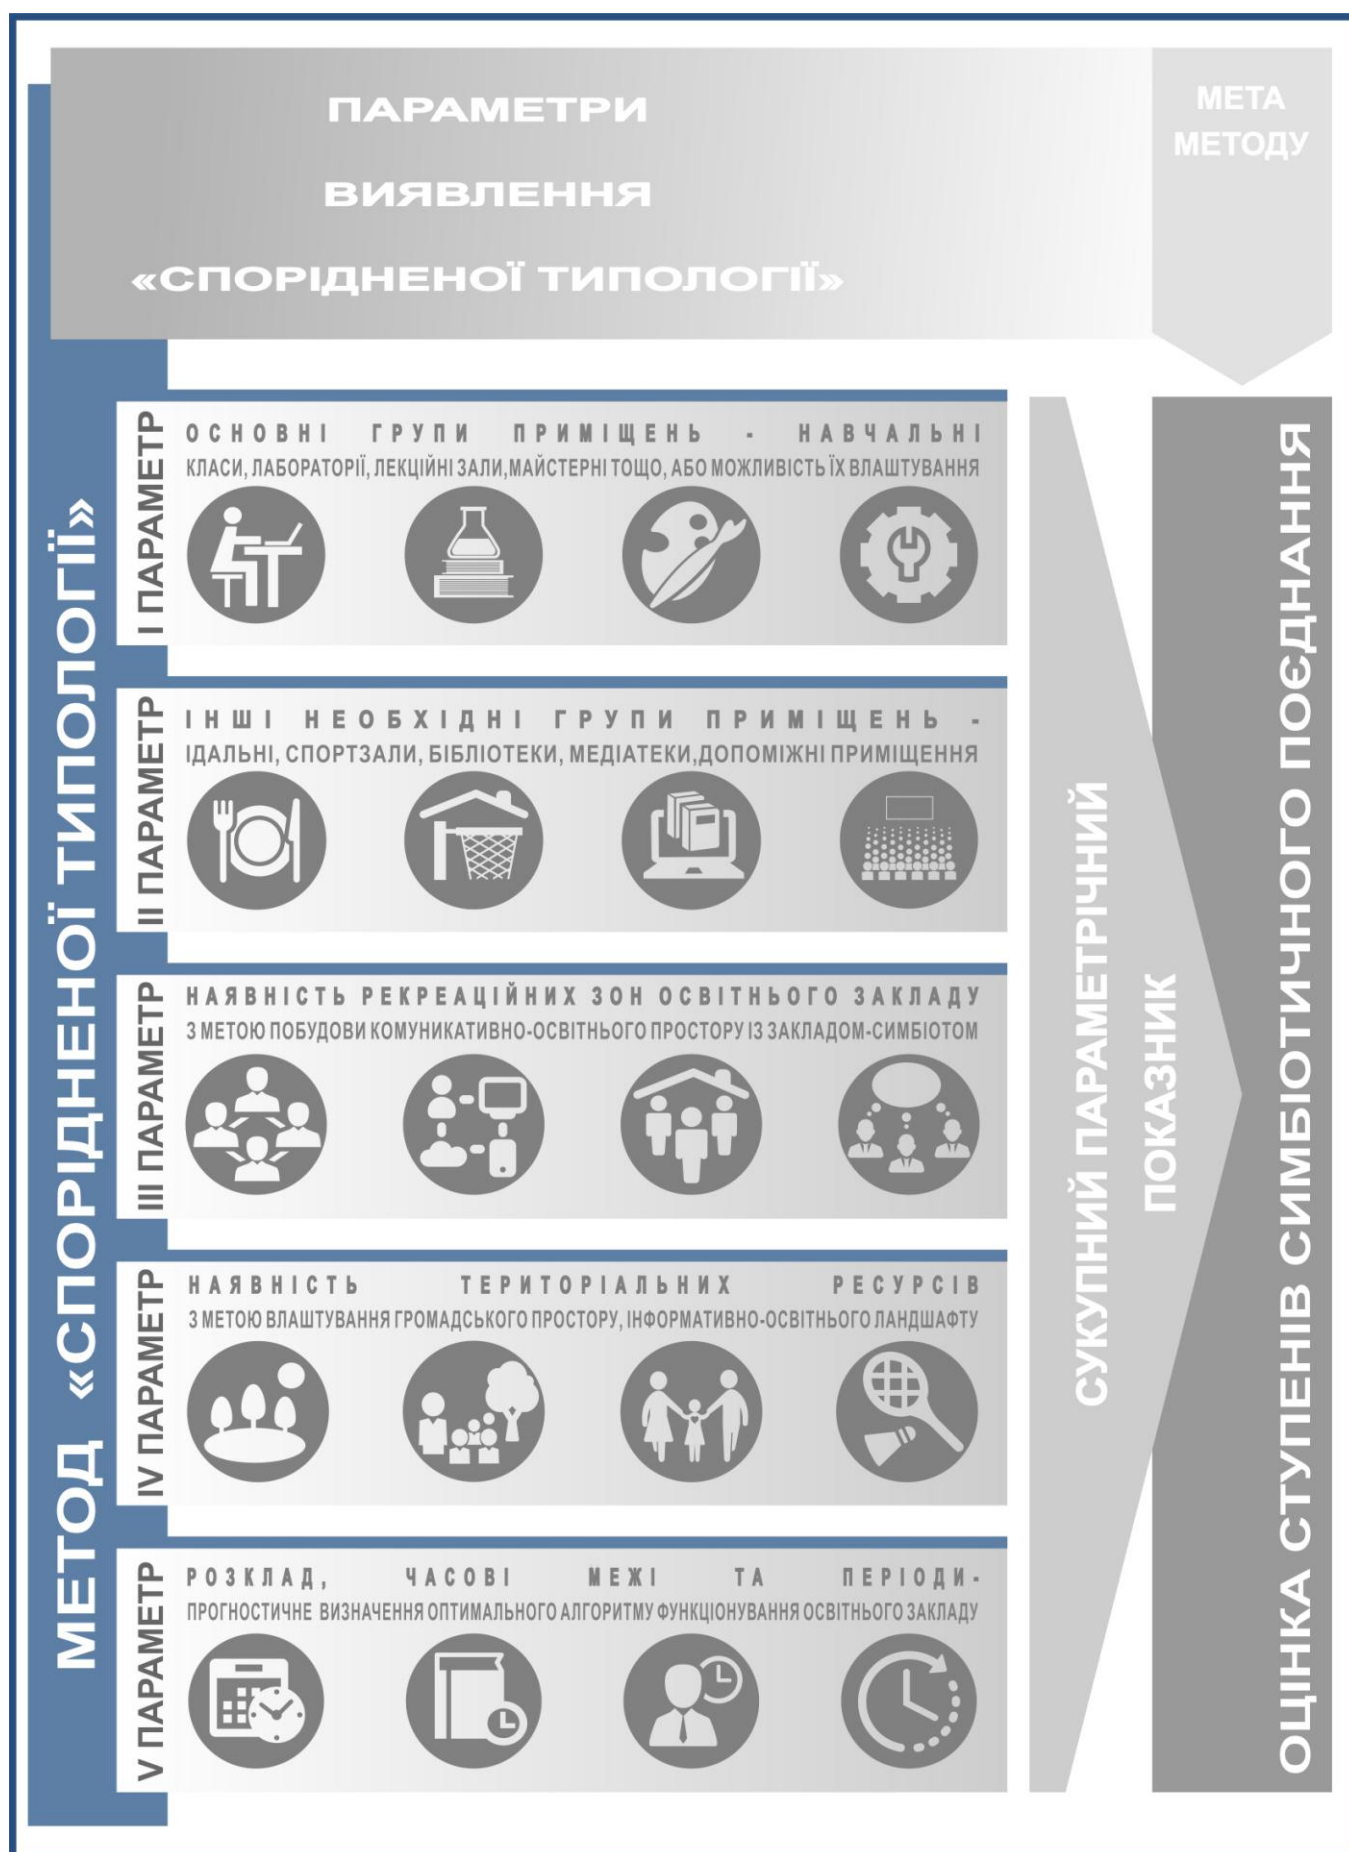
ПАРАМЕТРИ
ВИЯВЛЕННЯ
«СПОРІДНЕНОЇ ТИПОЛОГІЇ»

МЕТА МЕТОДУ

МЕТОД «СПОРІДНЕНОЇ ТИПОЛОГІЇ»

I ПАРАМЕТР
ОСНОВНІ ГРУПИ ПРИМІЩЕНЬ - НАВЧАЛЬНІ КЛАСИ, ЛАБОРАТОРІЇ, ЛЕКЦІЙНІ ЗАЛИ, МАЙСТЕРНІ ТОЩО, АБО МОЖЛИВІСТЬ ЇХ ВЛАШТУВАННЯ

II ПАРАМЕТР
ІНШІ НЕОБХІДНІ ГРУПИ ПРИМІЩЕНЬ - ЇДАЛЬНІ, СПОРТЗАЛИ, БІБЛІОТЕКИ, МЕДІАТЕКИ, ДОПОМІЖНІ ПРИМІЩЕННЯ

III ПАРАМЕТР
НАЯВНІСТЬ РЕКРЕАЦІЙНИХ ЗОН ОСВІТНЬОГО ЗАКЛАДУ З МЕТОЮ ПОБУДОВИ КОМУНИКАТИВНО-ОСВІТНЬОГО ПРОСТОРУ ІЗ ЗАКЛАДОМ-СИМБІОТОМ

IV ПАРАМЕТР
НАЯВНІСТЬ ТЕРИТОРІАЛЬНИХ РЕСУРСІВ З МЕТОЮ ВЛАШТУВАННЯ ГРОМАДСЬКОГО ПРОСТОРУ, ІНФОРМАТИВНО-ОСВІТНЬОГО ЛАНДШАФТУ

V ПАРАМЕТР
РОЗКЛАД, ЧАСОВІ МЕЖІ ТА ПЕРІОДИ - ПРОГНОСТИЧНЕ ВИЗНАЧЕННЯ ОПТИМАЛЬНОГО АЛГОРИТМУ ФУНКЦІОНУВАННЯ ОСВІТНЬОГО ЗАКЛАДУ

СУКУПНИЙ ПАРАМЕТРІЧНИЙ ПОКАЗНИК

ОЦІНКА СТУПЕНІВ СИМБІОТИЧНОГО ПОЄДНАННЯ